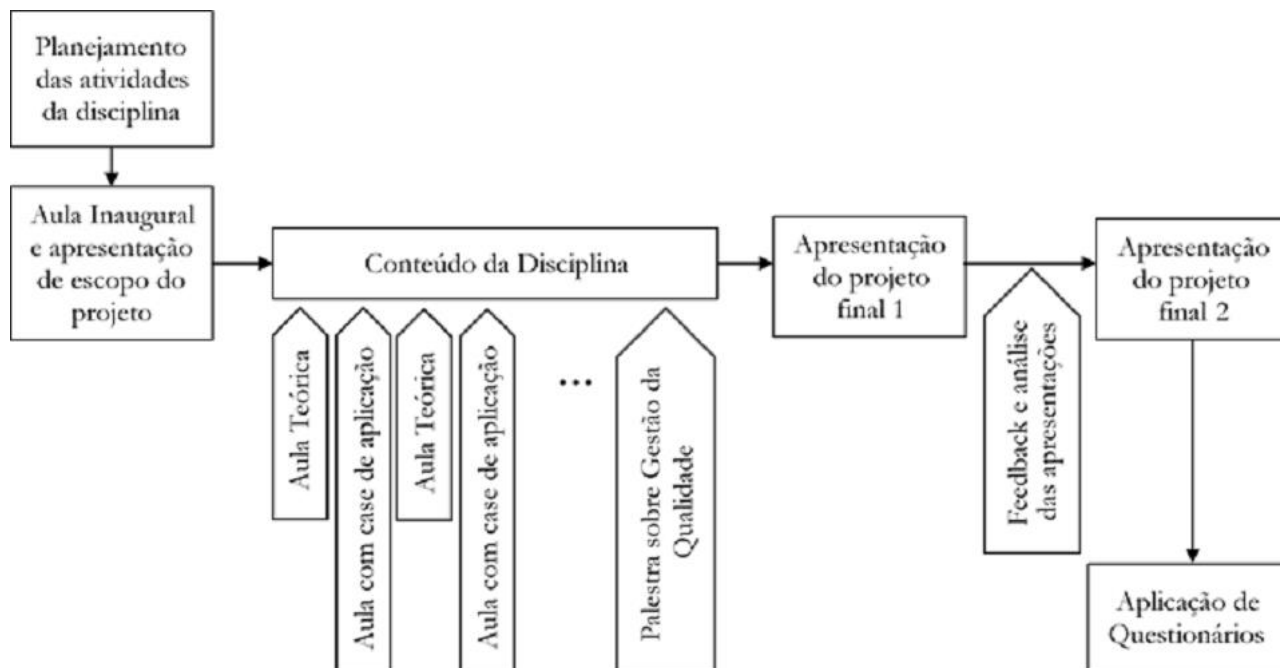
Planejamento das atividades da disciplina

Aula Inaugural e apresentação de escopo do projeto

Conteúdo da Disciplina

Aula Teórica

Aula com case de aplicação

Aula Teórica

Aula com case de aplicação

...

Palestra sobre Gestão da Qualidade

Apresentação do projeto final 1

Feedback e análise das apresentações

Apresentação do projeto final 2

Aplicação de Questionários